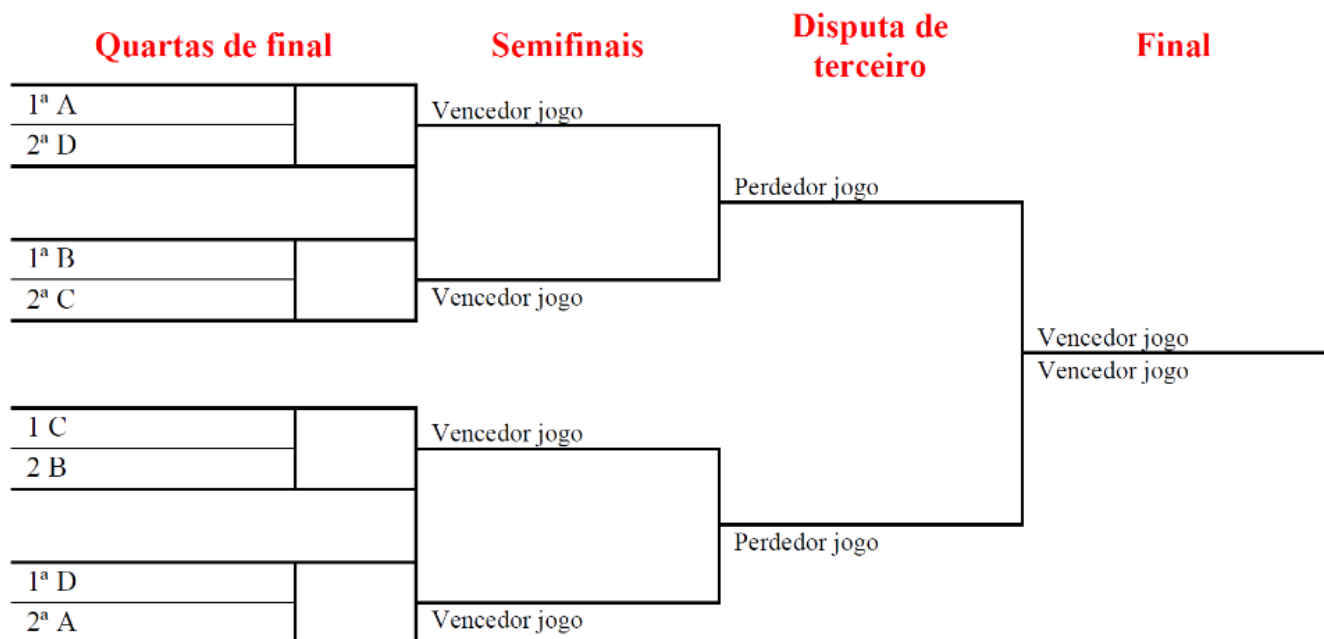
Quartas de final

Semifinais

Disputa de terceiro

Final

1ª A
2ª D

1ª B
2ª C

1 C
2 B

1ª D
2ª A

Vencedor jogo
Vencedor jogo
Vencedor jogo
Vencedor jogo

Perdedor jogo
Perdedor jogo

Vencedor jogo
Vencedor jogo